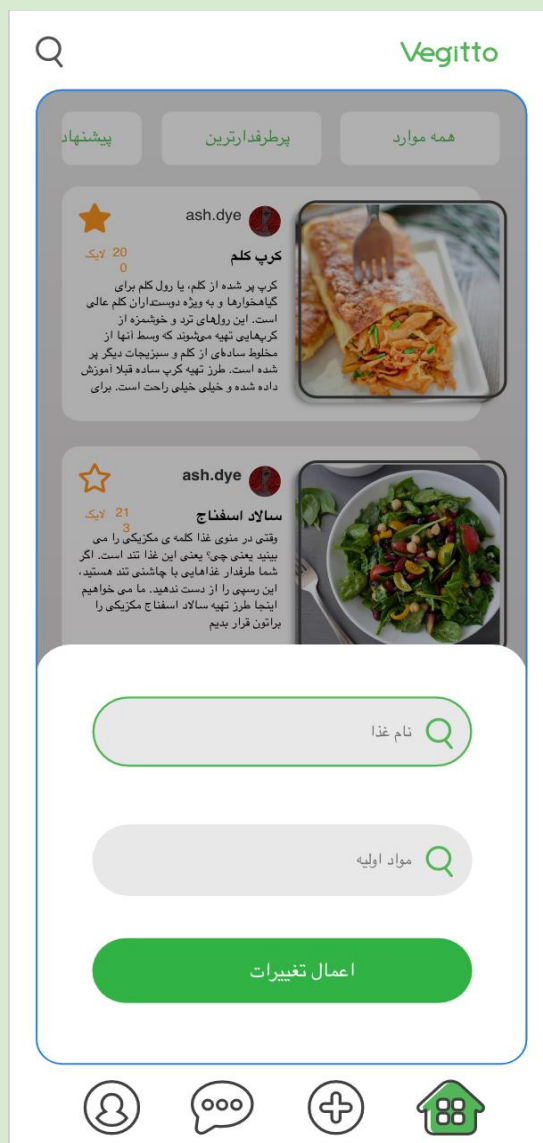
Vegitto

همه موارد
پرطرفدارترین
پیشنهاد

ash.dye
کرپ کلم
20 لایک
0
کرپ پر شده از کلم، یا رول کلم برای گیاهخوارها و به ویژه دوستداران کلم عالی است. این رول‌های ترد و خوشمزه از کرپ‌هایی تهیه می‌شوند که وسط آنها از مخلوط ساده‌ای از کلم و سبزیجات دیگر پر شده است. طرز تهیه کرپ ساده قبلا آموزش داده شده و خیلی خیلی راحت است. برای

ash.dye
سالاد اسفناج
21 لایک
3
وقتی در منوی غذا کلمه ی مکزیکی را می بینید یعنی چی؟ یعنی این غذا تند است. اگر شما طرفدار غذاهایی با چاشنی تند هستید، این رسپی را از دست ندهید. ما می خواهیم اینجا طرز تهیه سالاد اسفناج مکزیکی را براتون قرار بدیم

نام غذا
مواد اولیه
اعمال تغییرات